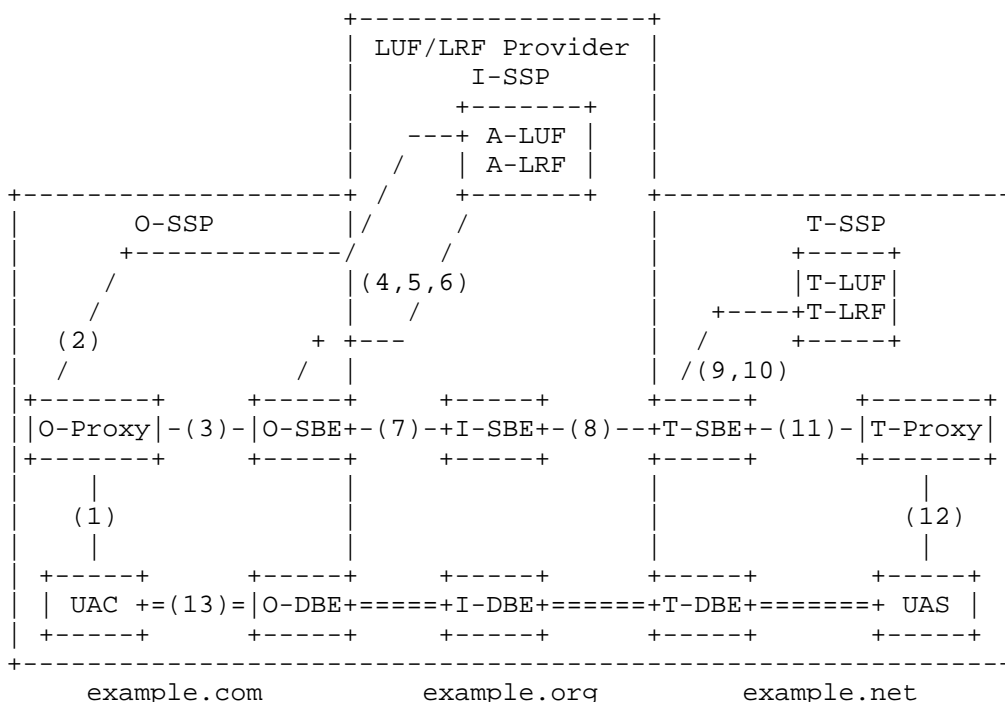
LUF/LRF Provider
I-SSP

A-LUF
A-LRF

O-SSP

T-SSP

T-LUF
T-LRF

(4,5,6)

(2)

(9,10)

O-Proxy -(3)- O-SBE -(7)- I-SBE -(8)- T-SBE -(11)- T-Proxy

(1)

(12)

UAC =(13)= O-DBE ===== I-DBE ====== T-DBE ======= UAS

example.com example.org example.net